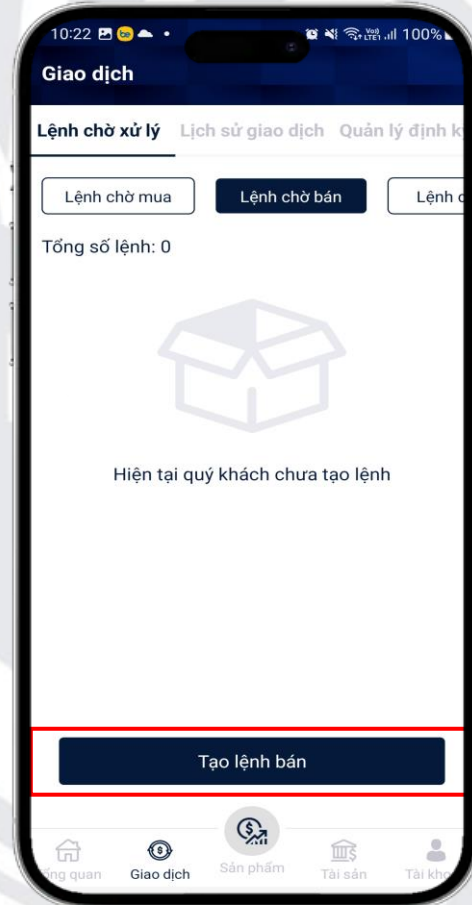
10:22 100%

Giao dịch

Lệnh chờ xử lý Lịch sử giao dịch Quản lý định k

Lệnh chờ mua Lệnh chờ bán Lệnh c

Tổng số lệnh: 0

Hiện tại quý khách chưa tạo lệnh

Tạo lệnh bán

ổng quan Giao dịch Sản phẩm Tài sản Tài kho